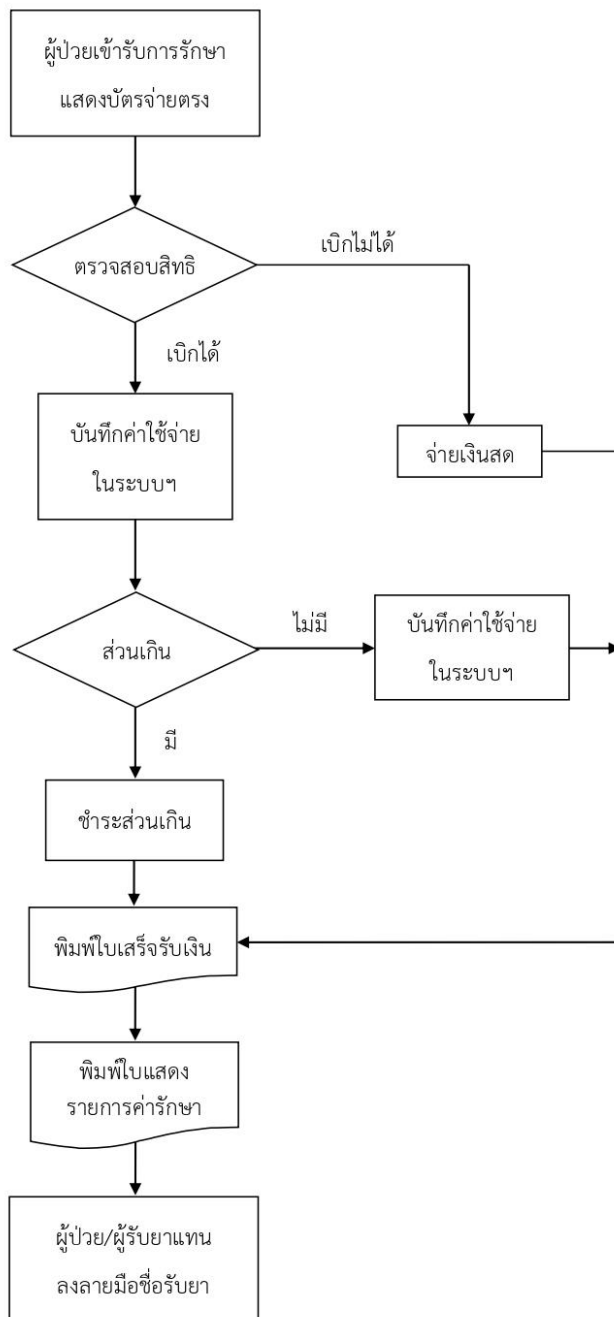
ผู้ป่วยเข้ารับการรักษา
แสดงบัตรจ่ายตรง

ตรวจสอบสิทธิ

เบิกไม่ได้

เบิกได้

บันทึกค่าใช้จ่าย
ในระบบฯ

จ่ายเงินสด

ส่วนเกิน

ไม่มี

บันทึกค่าใช้จ่าย
ในระบบฯ

มี

ชำระส่วนเกิน

พิมพ์ใบเสร็จรับเงิน

พิมพ์ใบแสดง
รายการค่ารักษา

ผู้ป่วย/ผู้รับยาแทน
ลงลายมือชื่อรับยา